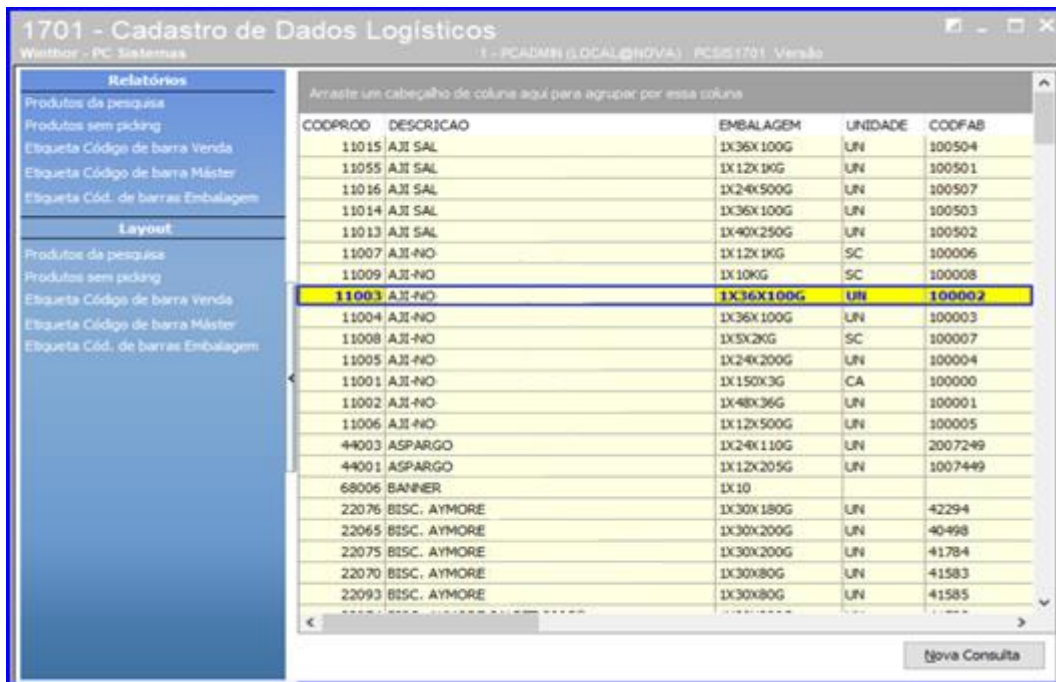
1701 - Cadastro de Dados Logísticos
Winthor - PC Sistemas
1 - PCADMIN (LOCAL@NOVA) PCSIS1701 Versão

Relatórios
Produtos da pesquisa
Produtos sem picking
Etiqueta Código de barra Venda
Etiqueta Código de barra Máster
Etiqueta Cód. de barras Embalagem

Layout
Produtos da pesquisa
Produtos sem picking
Etiqueta Código de barra Venda
Etiqueta Código de barra Máster
Etiqueta Cód. de barras Embalagem

Arraste um cabeçalho de coluna aqui para agrupar por essa coluna

| CODPROD | DESCRICAO | EMBALAGEM | UNIDADE | CODFAB |
|---|---|---|---|---|
| 11015 | AJI SAL | 1X36X100G | UN | 100504 |
| 11055 | AJI SAL | 1X12X1KG | UN | 100501 |
| 11016 | AJI SAL | 1X24X500G | UN | 100507 |
| 11014 | AJI SAL | 1X36X100G | UN | 100503 |
| 11013 | AJI SAL | 1X40X250G | UN | 100502 |
| 11007 | AJI-NO | 1X12X1KG | SC | 100006 |
| 11009 | AJI-NO | 1X10KG | SC | 100008 |
| 11003 | AJI-NO | 1X36X100G | UN | 100002 |
| 11004 | AJI-NO | 1X36X100G | UN | 100003 |
| 11008 | AJI-NO | 1X5X2KG | SC | 100007 |
| 11005 | AJI-NO | 1X24X200G | UN | 100004 |
| 11001 | AJI-NO | 1X150X3G | CA | 100000 |
| 11002 | AJI-NO | 1X48X36G | UN | 100001 |
| 11006 | AJI-NO | 1X12X500G | UN | 100005 |
| 44003 | ASPARGO | 1X24X110G | UN | 2007249 |
| 44001 | ASPARGO | 1X12X205G | UN | 1007449 |
| 68006 | BANNER | 1X10 | | |
| 22076 | BISC. AYMORE | 1X30X180G | UN | 42294 |
| 22065 | BISC. AYMORE | 1X30X200G | UN | 40498 |
| 22075 | BISC. AYMORE | 1X30X200G | UN | 41784 |
| 22070 | BISC. AYMORE | 1X30X80G | UN | 41583 |
| 22093 | BISC. AYMORE | 1X30X80G | UN | 41585 |

Nova Consulta